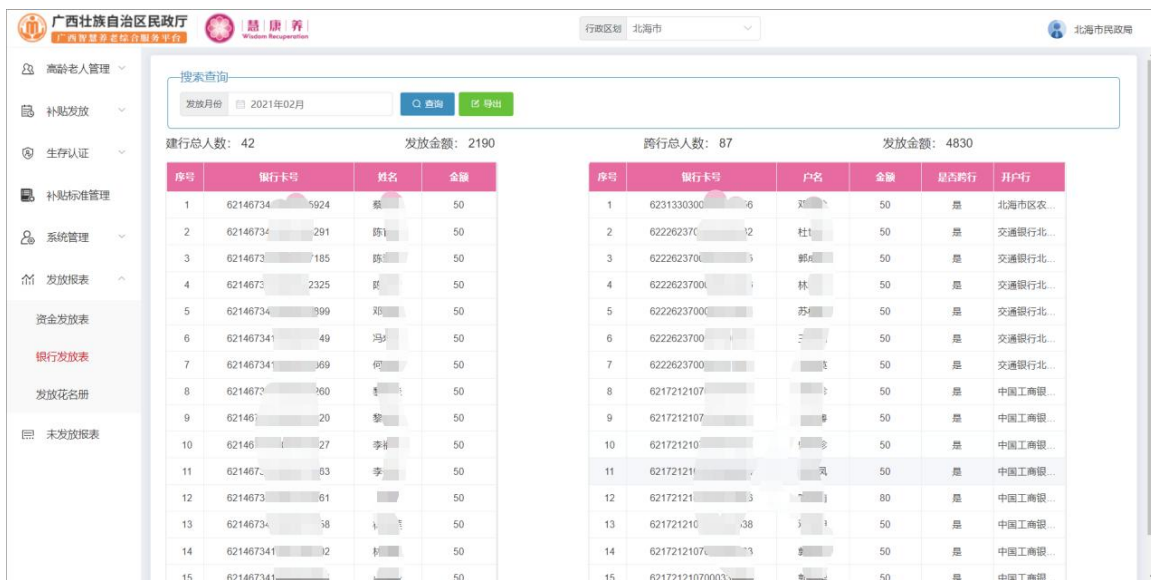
广西壮族自治区民政厅
广西智慧养老综合服务平台
慧 康 养
Wisdom Recuperation
行政区划 北海市
北海市民政局

高龄老人管理
补贴发放
生存认证
补贴标准管理
系统管理
发放报表
资金发放表
银行发放表
发放花名册
未发放报表

搜索查询
发放月份 2021年02月
查询
导出

建行总人数：42 发放金额：2190

| 序号 | 银行卡号 | 姓名 | 金额 |
|---|---|---|---|
| 1 | 62146734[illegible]5924 | 蔡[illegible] | 50 |
| 2 | 62146734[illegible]291 | 陈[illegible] | 50 |
| 3 | 6214673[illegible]185 | 陈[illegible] | 50 |
| 4 | 6214673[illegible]2325 | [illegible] | 50 |
| 5 | 6214673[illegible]399 | 邓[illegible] | 50 |
| 6 | 621467341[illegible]49 | 冯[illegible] | 50 |
| 7 | 621467341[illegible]369 | 何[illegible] | 50 |
| 8 | 621467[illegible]260 | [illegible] | 50 |
| 9 | 621467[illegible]20 | 黎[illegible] | 50 |
| 10 | 62146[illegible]27 | 李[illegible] | 50 |
| 11 | 621467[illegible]63 | 李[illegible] | 50 |
| 12 | 6214673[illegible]61 | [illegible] | 50 |
| 13 | 621467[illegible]58 | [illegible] | 50 |
| 14 | 621467341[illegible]32 | 林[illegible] | 50 |
| 15 | 6214673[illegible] | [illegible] | 50 |

跨行总人数：87 发放金额：4830

| 序号 | 银行卡号 | 户名 | 金额 | 是否跨行 | 开户行 |
|---|---|---|---|---|---|
| 1 | 6231330300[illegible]66 | 刘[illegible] | 50 | 是 | 北海市区农... |
| 2 | 62226237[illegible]32 | 杜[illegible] | 50 | 是 | 交通银行北... |
| 3 | 62226237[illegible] | 郭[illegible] | 50 | 是 | 交通银行北... |
| 4 | 62226237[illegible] | 林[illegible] | 50 | 是 | 交通银行北... |
| 5 | 6222623700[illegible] | 苏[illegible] | 50 | 是 | 交通银行北... |
| 6 | 6222623700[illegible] | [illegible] | 50 | 是 | 交通银行北... |
| 7 | 6222623700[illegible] | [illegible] | 50 | 是 | 交通银行北... |
| 8 | 6217212107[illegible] | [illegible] | 50 | 是 | 中国工商银... |
| 9 | 6217212107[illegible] | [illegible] | 50 | 是 | 中国工商银... |
| 10 | 621721210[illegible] | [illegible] | 50 | 是 | 中国工商银... |
| 11 | 62172121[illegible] | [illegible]凤 | 50 | 是 | 中国工商银... |
| 12 | 62172121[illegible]3 | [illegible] | 80 | 是 | 中国工商银... |
| 13 | 621721210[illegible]38 | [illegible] | 50 | 是 | 中国工商银... |
| 14 | 62172121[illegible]3 | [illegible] | 50 | 是 | 中国工商银... |
| 15 | 62172121070003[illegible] | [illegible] | 50 | 是 | 中国工商银... |